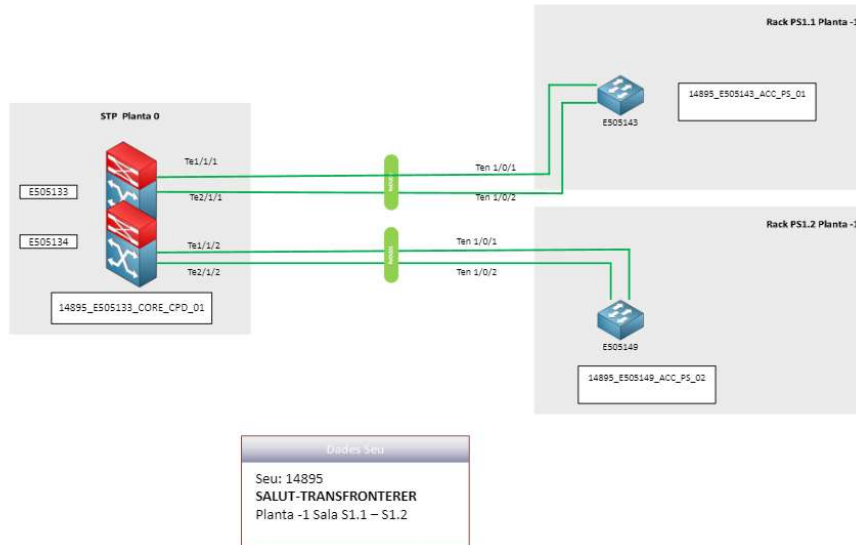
STP Planta 0

E505133

E505134

Te1/1/1

Te2/1/1

Te1/1/2

Te2/1/2

14895_E505133_CORE_CPD_01

Rack PS1.1 Planta -1

E505143

14895_E505143_ACC_PS_01

Ten 1/0/1

Ten 1/0/2

Rack PS1.2 Planta -1

Ten 1/0/1

Ten 1/0/2

E505149

14895_E505149_ACC_PS_02

Dades Seu

Seu: 14895
**SALUT-TRANSFRONTERER**
Planta -1 Sala S1.1 – S1.2